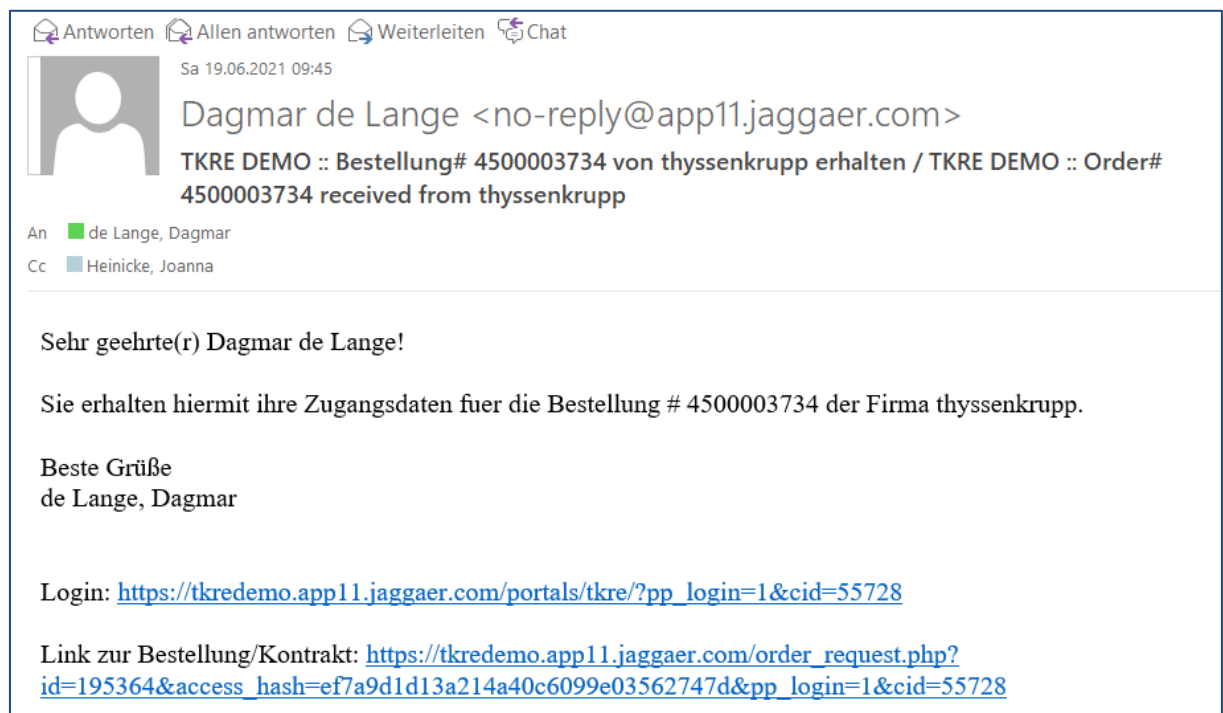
Antworten Allen antworten Weiterleiten Chat

Sa 19.06.2021 09:45

Dagmar de Lange <no-reply@app11.jaggaer.com>

TKRE DEMO :: Bestellung# 4500003734 von thyssenkrupp erhalten / TKRE DEMO :: Order# 4500003734 received from thyssenkrupp

An de Lange, Dagmar

Cc Heinicke, Joanna

Sehr geehrte(r) Dagmar de Lange!

Sie erhalten hiermit ihre Zugangsdaten fuer die Bestellung # 4500003734 der Firma thyssenkrupp.

Beste Grüße
de Lange, Dagmar

Login: https://tkredemo.app11.jaggaer.com/portals/tkre/?pp_login=1&cid=55728

Link zur Bestellung/Kontrakt: https://tkredemo.app11.jaggaer.com/order_request.php?id=195364&access_hash=ef7a9d1d13a214a40c6099e03562747d&pp_login=1&cid=55728